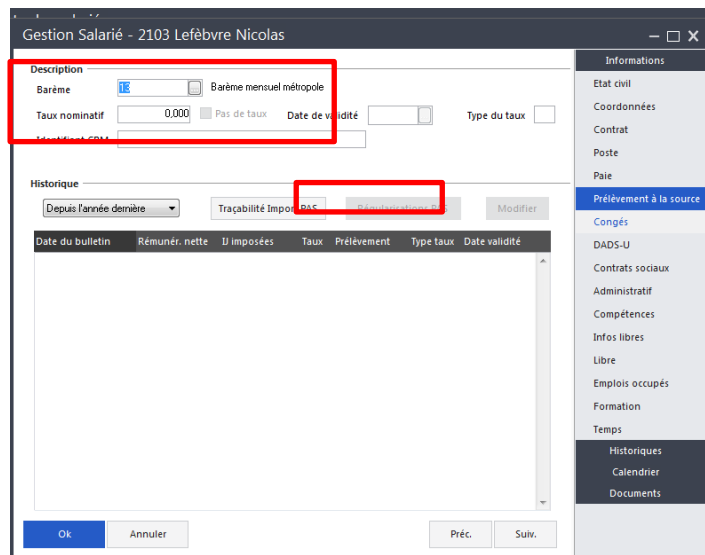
Gestion Salarié - 2103 Lefèbvre Nicolas

Description
Barème 13 Barème mensuel métropole
Taux nominatif 0,000 Pas de taux Date de validité Type du taux
Identifiant CRM

Historique
Depuis l'année dernière
Traçabilité Import PAS
Régularisations PAS
Modifier

| Date du bulletin | Rémunér. nette | IJ imposées | Taux | Prélèvement | Type taux | Date validité |
|---|---|---|---|---|---|---|

Ok Annuler Préc. Suiv.

Informations
Etat civil
Coordonnées
Contrat
Poste
Paie
Prélèvement à la source
Congés
DADS-U
Contrats sociaux
Administratif
Compétences
Infos libres
Libre
Emplois occupés
Formation
Temps
Historiques
Calendrier
Documents